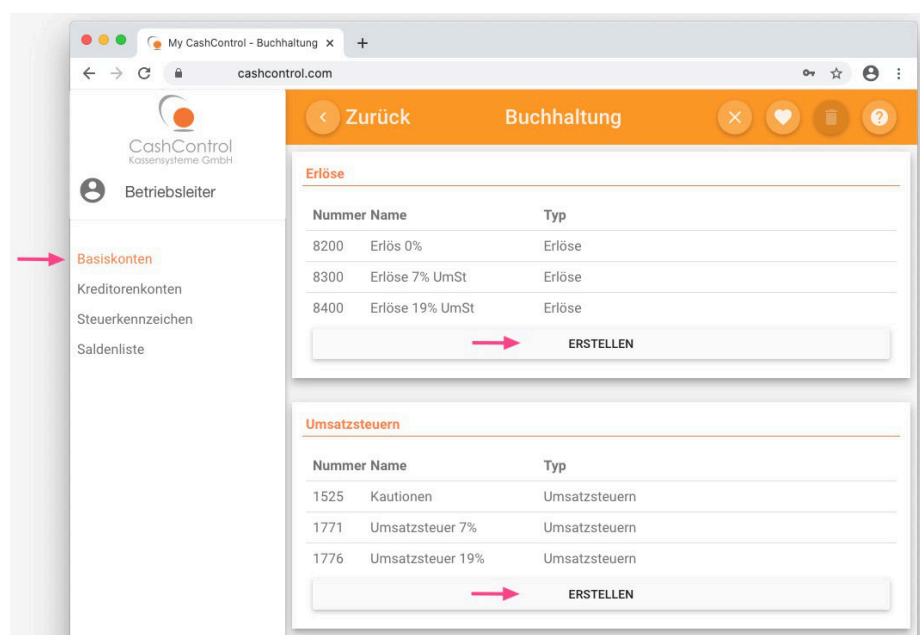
My CashControl - Buchhaltung ×  +

cashcontrol.com

CashControl
Kassensysteme GmbH

Betriebsleiter

Basiskonten
Kreditorenkonten
Steuerkennzeichen
Saldenliste

Zurück
Buchhaltung

Erlöse

| Nummer | Name | Typ |
|---|---|---|
| 8200 | Erlös 0% | Erlöse |
| 8300 | Erlöse 7% UmSt | Erlöse |
| 8400 | Erlöse 19% UmSt | Erlöse |

ERSTELLEN

Umsatzsteuern

| Nummer | Name | Typ |
|---|---|---|
| 1525 | Kautionen | Umsatzsteuern |
| 1771 | Umsatzsteuer 7% | Umsatzsteuern |
| 1776 | Umsatzsteuer 19% | Umsatzsteuern |

ERSTELLEN